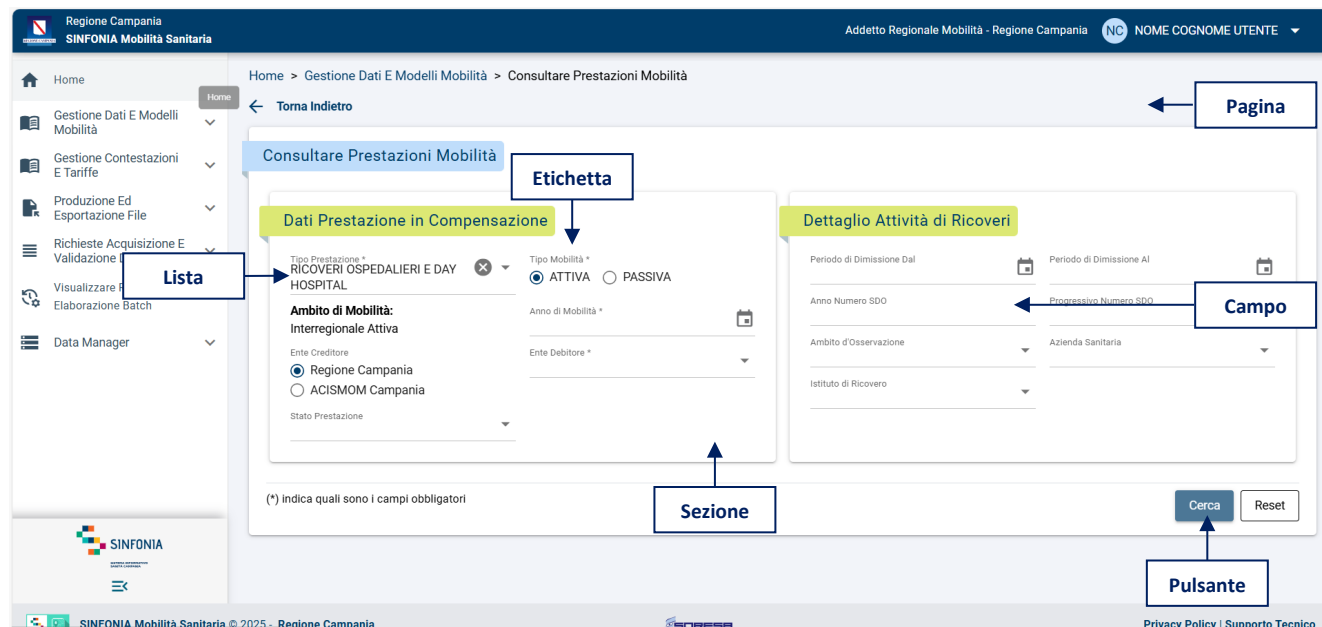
Regione Campania
SINFONIA Mobilità Sanitaria

Addetto Regionale Mobilità - Regione Campania NC NOME COGNOME UTENTE

Home
Gestione Dati E Modelli Mobilità
Gestione Contestazioni E Tariffe
Produzione Ed Esportazione File
Richieste Acquisizione E Validazione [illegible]
Visualizzare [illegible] Elaborazione Batch
Data Manager

SINFONIA

Home > Gestione Dati E Modelli Mobilità > Consultare Prestazioni Mobilità

Home

← Torna Indietro

Pagina

Consultare Prestazioni Mobilità

Etichetta

Dati Prestazione in Compensazione

Tipo Prestazione *
RICOVERI OSPEDALIERI E DAY HOSPITAL

Lista

Ambito di Mobilità:
Interregionale Attiva

Ente Creditore
Regione Campania
ACISMOM Campania

Stato Prestazione

Tipo Mobilità *
ATTIVA PASSIVA

Anno di Mobilità *

Ente Debitore *

Dettaglio Attività di Ricoveri

Periodo di Dimissione Dal
Periodo di Dimissione Al
Anno Numero SDO
Progressivo Numero SDO

Campo

Ambito d'Osservazione
Azienda Sanitaria
Istituto di Ricovero

(*) indica quali sono i campi obbligatori

Sezione

Cerca Reset

Pulsante

SINFONIA Mobilità Sanitaria © 2025 - Regione Campania
Privacy Policy | Supporto Tecnico